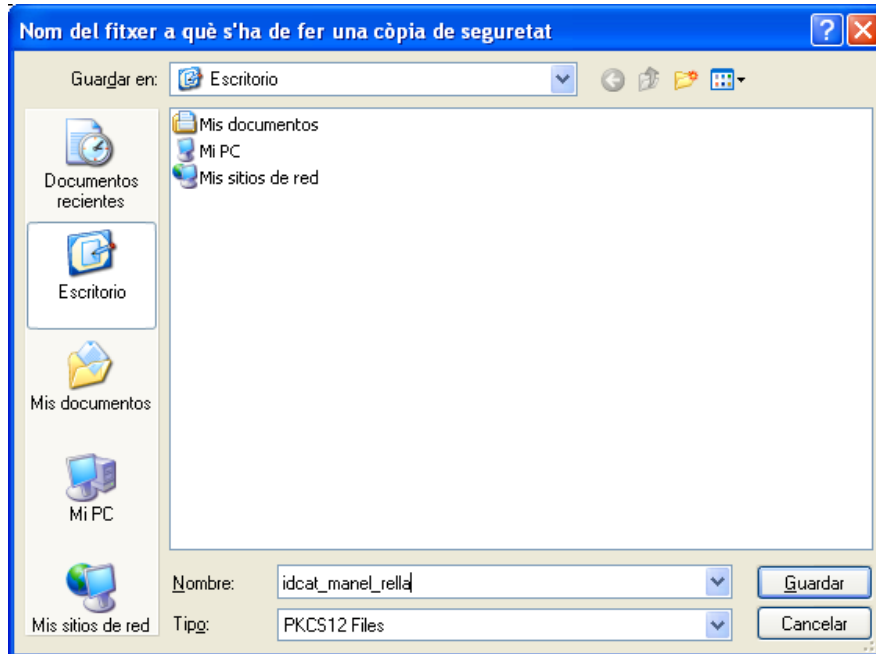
Nom del fitxer a què s'ha de fer una còpia de seguretat

Guardar en: Escritorio

Documentos recientes

Escritorio

Mis documentos

Mi PC

Mis sitios de red

Mis documentos
Mi PC
Mis sitios de red

Nombre: idcat_manel_rella

Tipo: PKCS12 Files

Guardar

Cancelar